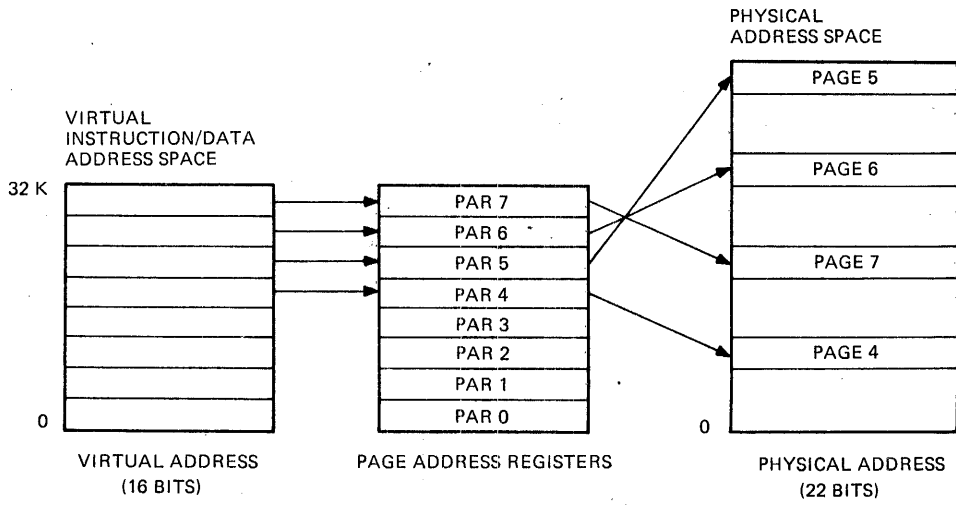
PHYSICAL ADDRESS SPACE

VIRTUAL INSTRUCTION/DATA ADDRESS SPACE

32 K

0

PAR 7
PAR 6
PAR 5
PAR 4
PAR 3
PAR 2
PAR 1
PAR 0

PAGE 5
PAGE 6
PAGE 7
PAGE 4

0

VIRTUAL ADDRESS (16 BITS)

PAGE ADDRESS REGISTERS

PHYSICAL ADDRESS (22 BITS)